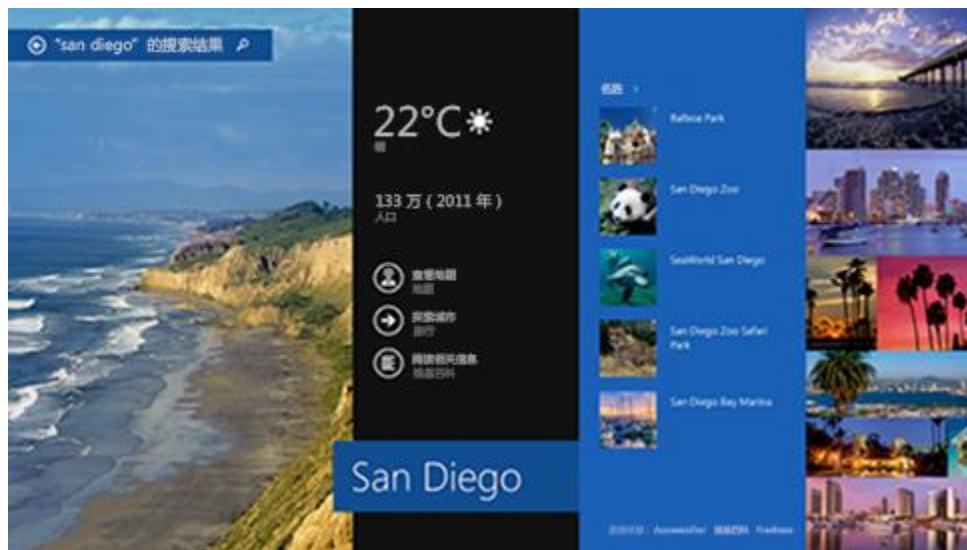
"san diego" 的搜索结果

22°C
晴

133 万 ( 2011 年 )
人口

查看地图
地图

探索城市
旅行

阅读相关信息
维基百科

San Diego

名胜 ›

Balboa Park

San Diego Zoo

SeaWorld San Diego

San Diego Zoo Safari Park

San Diego Bay Marina

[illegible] AccuWeather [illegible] Freebase